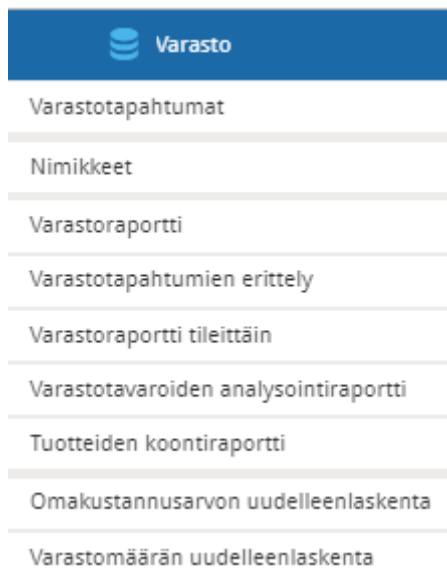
Varasto

Varastotapahtumat

Nimikkeet

Varastoraportti

Varastotapahtumien erittely

Varastoraportti tileittäin

Varastotavaroiden analysointiraportti

Tuotteiden koontiraportti

Omakustannusarvon uudelleenlaskenta

Varastomäärän uudelleenlaskenta